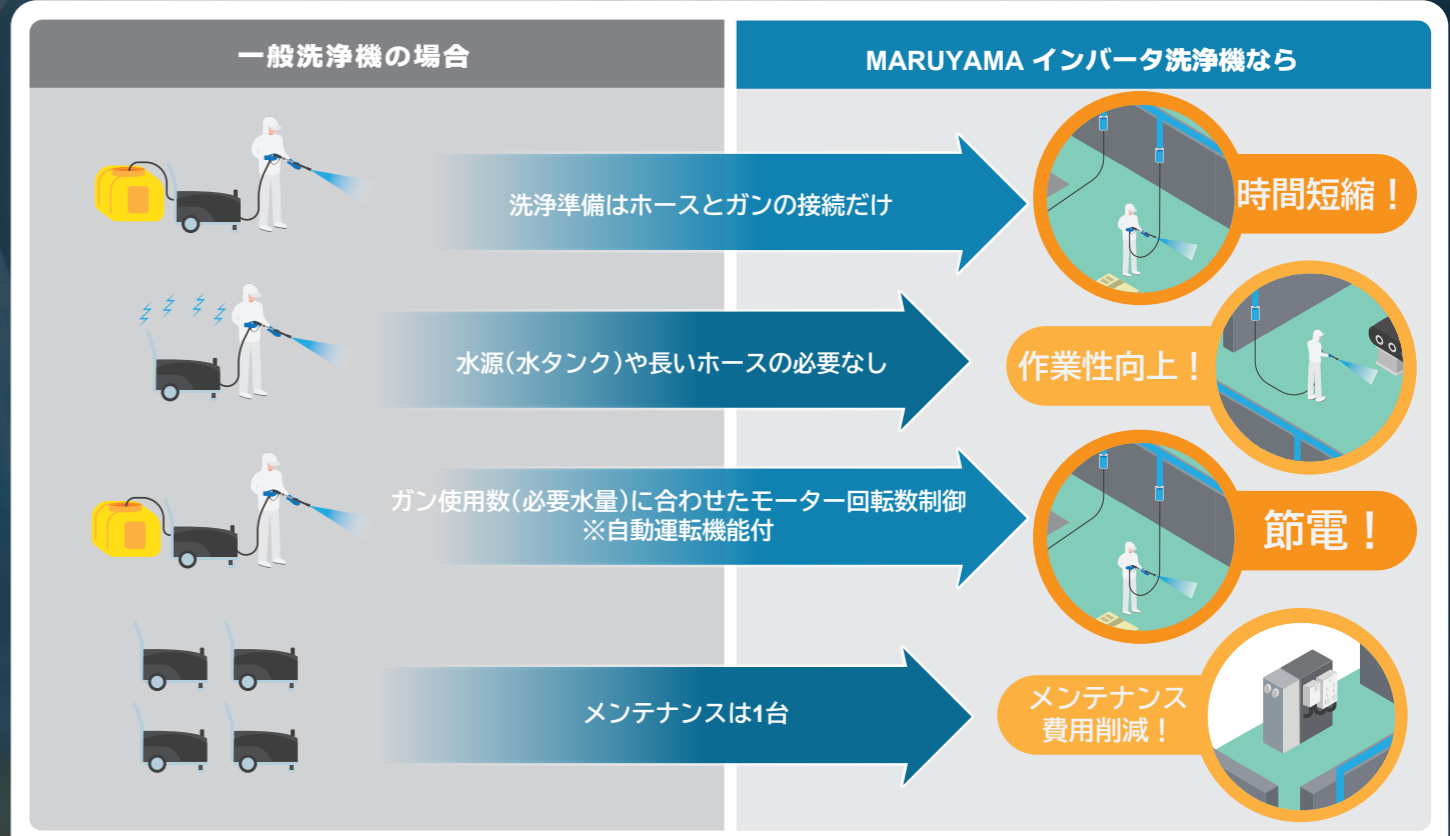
一般洗浄機の場合

MARUYAMA インバータ洗浄機なら

洗浄準備はホースとガンの接続だけ

時間短縮！

水源（水タンク）や長いホースの必要なし

作業性向上！

ガン使用数（必要水量）に合わせたモーター回転数制御
※自動運転機能付

節電！

メンテナンスは1台

メンテナンス費用削減！